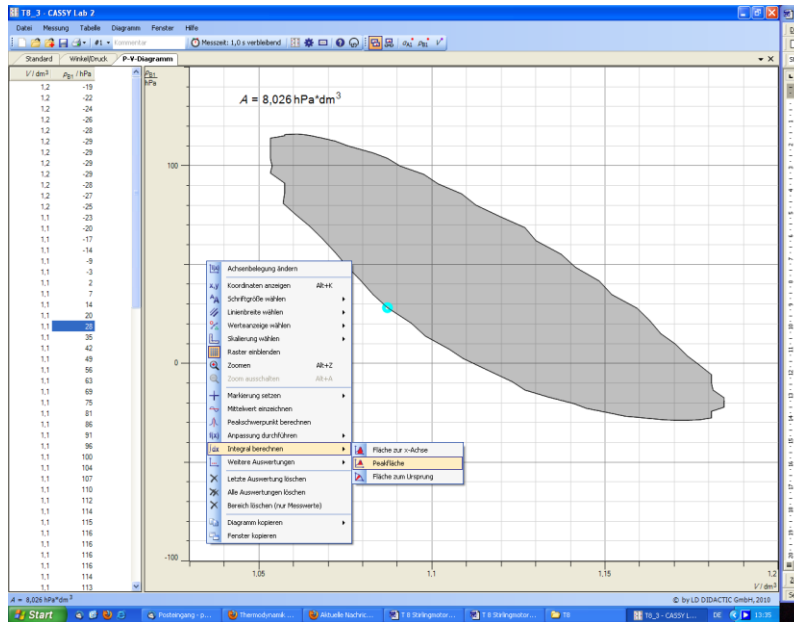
T8_3 - CASSY Lab 2

Datei Messung Tabelle Diagramm Fenster Hilfe

#1 Kommentar Messzeit: 1,0 s verbleibend

Standard Winkel/Druck P-V-Diagramm

| $V$ / dm³ | $p_{B1}$ / hPa |
|---|---|
| 1,2 | -19 |
| 1,2 | -22 |
| 1,2 | -24 |
| 1,2 | -26 |
| 1,2 | -28 |
| 1,2 | -29 |
| 1,2 | -29 |
| 1,2 | -29 |
| 1,2 | -29 |
| 1,2 | -28 |
| 1,2 | -27 |
| 1,2 | -25 |
| 1,1 | -23 |
| 1,1 | -20 |
| 1,1 | -17 |
| 1,1 | -14 |
| 1,1 | -9 |
| 1,1 | -3 |
| 1,1 | 2 |
| 1,1 | 7 |
| 1,1 | 14 |
| 1,1 | 20 |
| 1,1 | 28 |
| 1,1 | 35 |
| 1,1 | 42 |
| 1,1 | 49 |
| 1,1 | 56 |
| 1,1 | 63 |
| 1,1 | 69 |
| 1,1 | 75 |
| 1,1 | 81 |
| 1,1 | 86 |
| 1,1 | 91 |
| 1,1 | 96 |
| 1,1 | 100 |
| 1,1 | 104 |
| 1,1 | 107 |
| 1,1 | 110 |
| 1,1 | 112 |
| 1,1 | 114 |
| 1,1 | 115 |
| 1,1 | 116 |
| 1,1 | 116 |
| 1,1 | 116 |
| 1,1 | 116 |
| 1,1 | 114 |
| 1,1 | 113 |

$p_{B1}$ hPa

$A$ = 8,026 hPa*dm³

100

0

-100

1,05 1,1 1,15 1,2

$V$ / dm³

Achsenbelegung ändern
Koordinaten anzeigen Alt+K
Schriftgröße wählen
Linienbreite wählen
Wertanzeige wählen
Skalierung wählen
Raster einblenden
Zoomen Alt+Z
Zoom ausschalten Alt+A
Markierung setzen
Mittelwert einzeichnen
Peakschwerpunkt berechnen
Anpassung durchführen
Integral berechnen
Weitere Auswertungen
Letzte Auswertung löschen
Alle Auswertungen löschen
Bereich löschen (nur Messwerte)
Diagramm kopieren
Fenster kopieren

Fläche zur x-Achse
Peakfläche
Fläche zum Ursprung

$A$ = 8,026 hPa*dm³

© by LD DIDACTIC GmbH, 2010

Start Posteingang - p... Thermodynamik ... Aktuelle Nachric... T 8 Stirlingmotor... T 8 Stirlingmotor... T8 T8_3 - CASSY L... DE 13:35